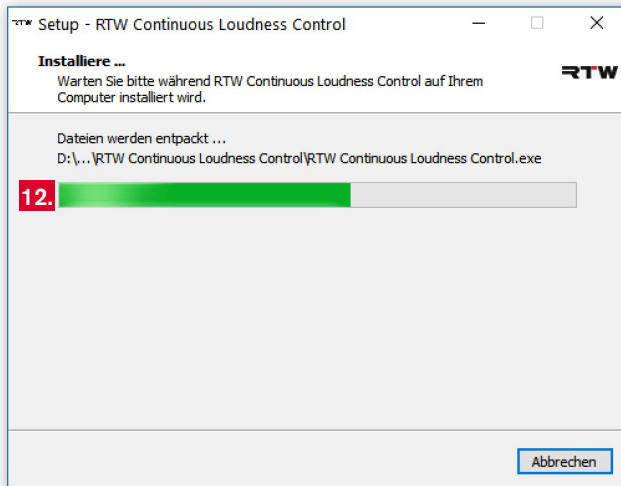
RTW Setup - RTW Continuous Loudness Control

Installiere ...

Warten Sie bitte während RTW Continuous Loudness Control auf Ihrem Computer installiert wird.

RTW

Dateien werden entpackt ...

D:\...\RTW Continuous Loudness Control\RTW Continuous Loudness Control.exe

12.

Abbrechen